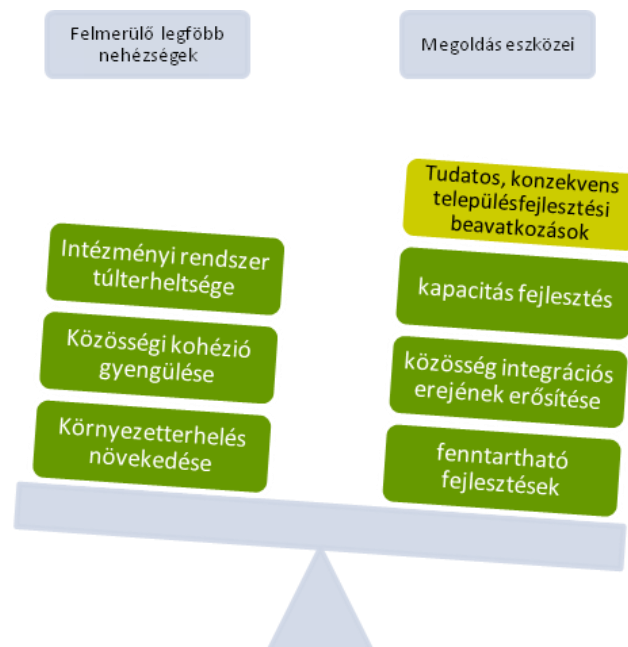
Felmerülő legfőbb nehézségek

Megoldás eszközei

Tudatos, konzekvens településfejlesztési beavatkozások

Intézményi rendszer túlterheltsége

kapacitás fejlesztés

Közösségi kohézió gyengülése

közösség integrációs erejének erősítése

Környezetterhelés növekedése

fenntartható fejlesztések